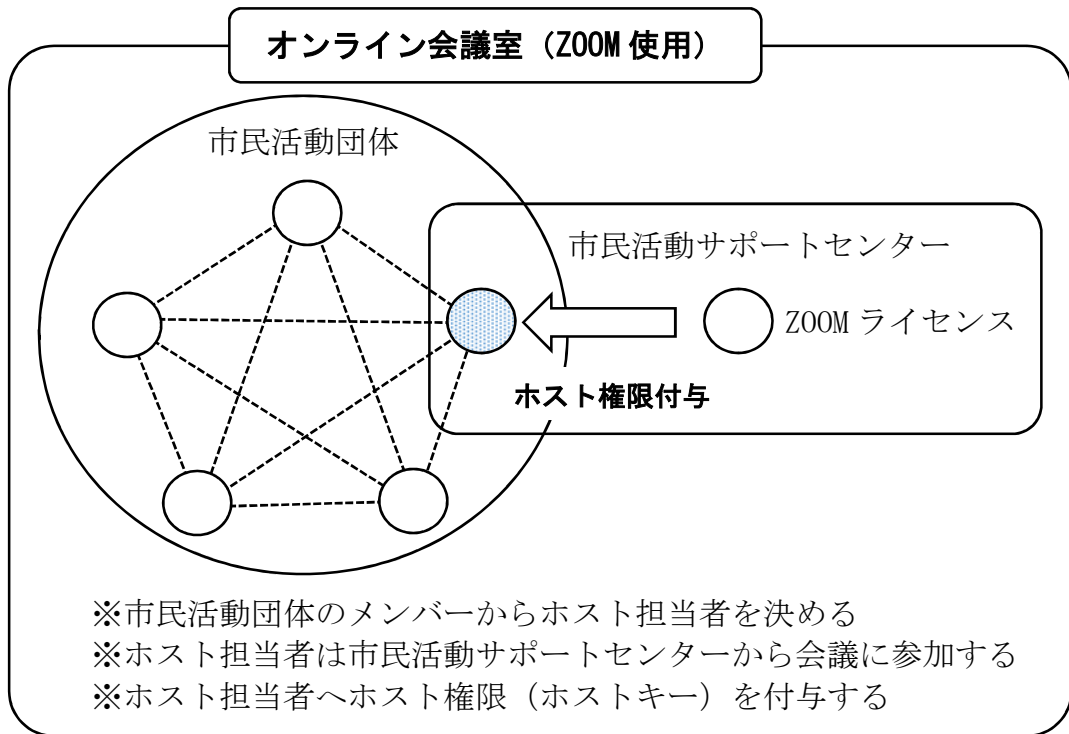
オンライン会議室（ZOOM 使用）

市民活動団体

市民活動サポートセンター

ZOOM ライセンス

ホスト権限付与

※市民活動団体のメンバーからホスト担当者を決める
※ホスト担当者は市民活動サポートセンターから会議に参加する
※ホスト担当者へホスト権限（ホストキー）を付与する